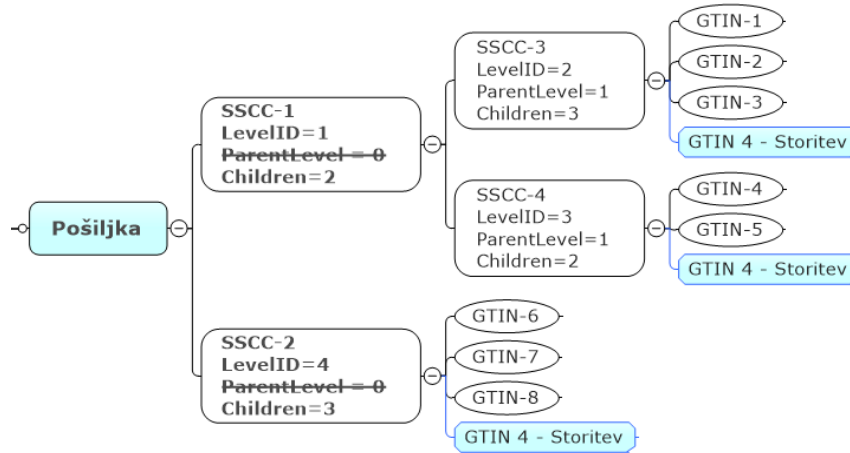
Pošiljka

SSCC-1
LevelID=1
ParentLevel = 0
Children=2

SSCC-3
LevelID=2
ParentLevel=1
Children=3

GTIN-1
GTIN-2
GTIN-3
GTIN 4 - Storitev

SSCC-4
LevelID=3
ParentLevel=1
Children=2

GTIN-4
GTIN-5
GTIN 4 - Storitev

SSCC-2
LevelID=4
ParentLevel = 0
Children=3

GTIN-6
GTIN-7
GTIN-8
GTIN 4 - Storitev